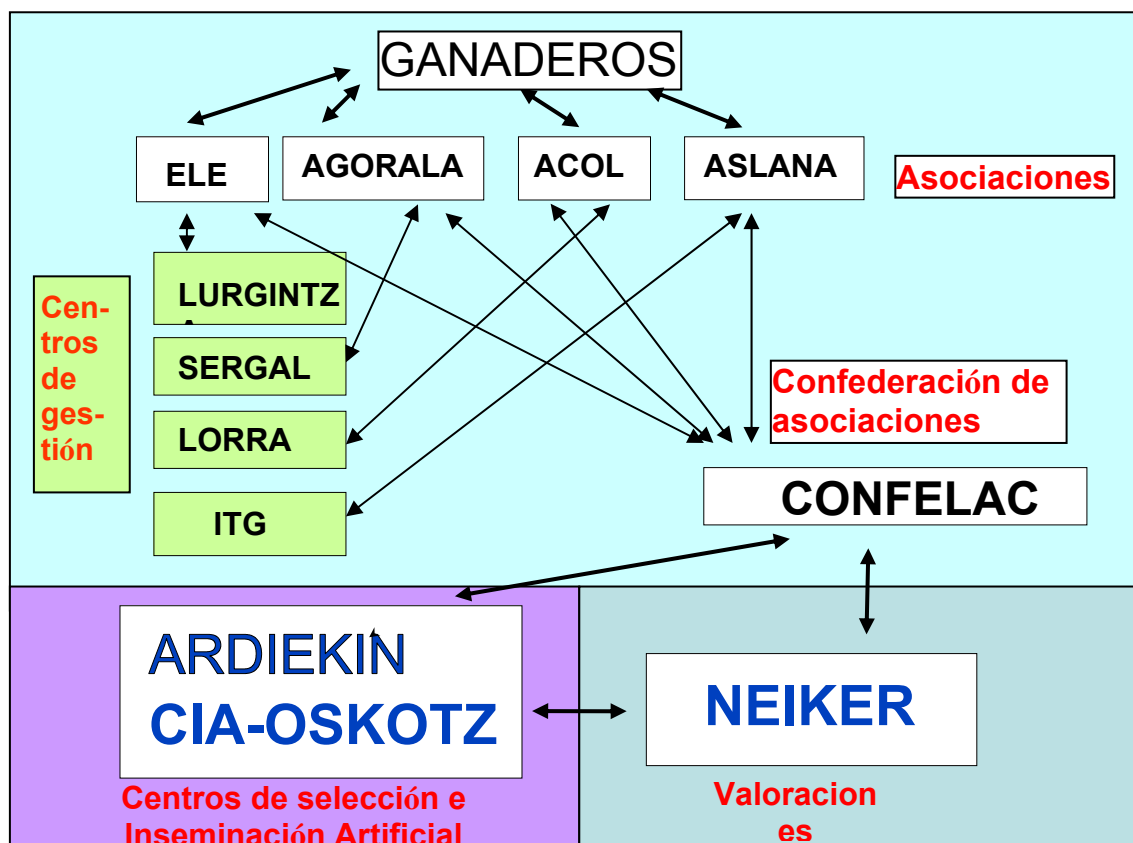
GANADEROS

ELE

AGORALA

ACOL

ASLANA

Asociaciones

Centros de gestión

LURGINTZA

SERGAL

LORRA

ITG

Confederación de asociaciones

CONFELAC

ARDIEKIN

CIA-OSKOTZ

NEIKER

Centros de selección e Inseminación Artificial

Valoraciones